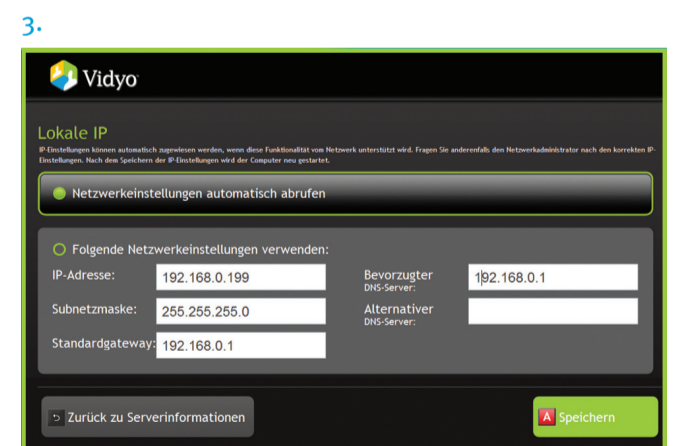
3.

Vidyo

Lokale IP

IP-Einstellungen können automatisch zugewiesen werden, wenn diese Funktionalität vom Netzwerk unterstützt wird. Fragen Sie anderenfalls den Netzwerkadministrator nach den korrekten IP-Einstellungen. Nach dem Speichern der IP-Einstellungen wird der Computer neu gestartet.

Netzwerkeinstellungen automatisch abrufen

Folgende Netzwerkeinstellungen verwenden:

IP-Adresse: 192.168.0.199

Subnetzmaske: 255.255.255.0

Standardgateway: 192.168.0.1

Bevorzugter DNS-Server: 192.168.0.1

Alternativer DNS-Server:

Zurück zu Serverinformationen

A Speichern